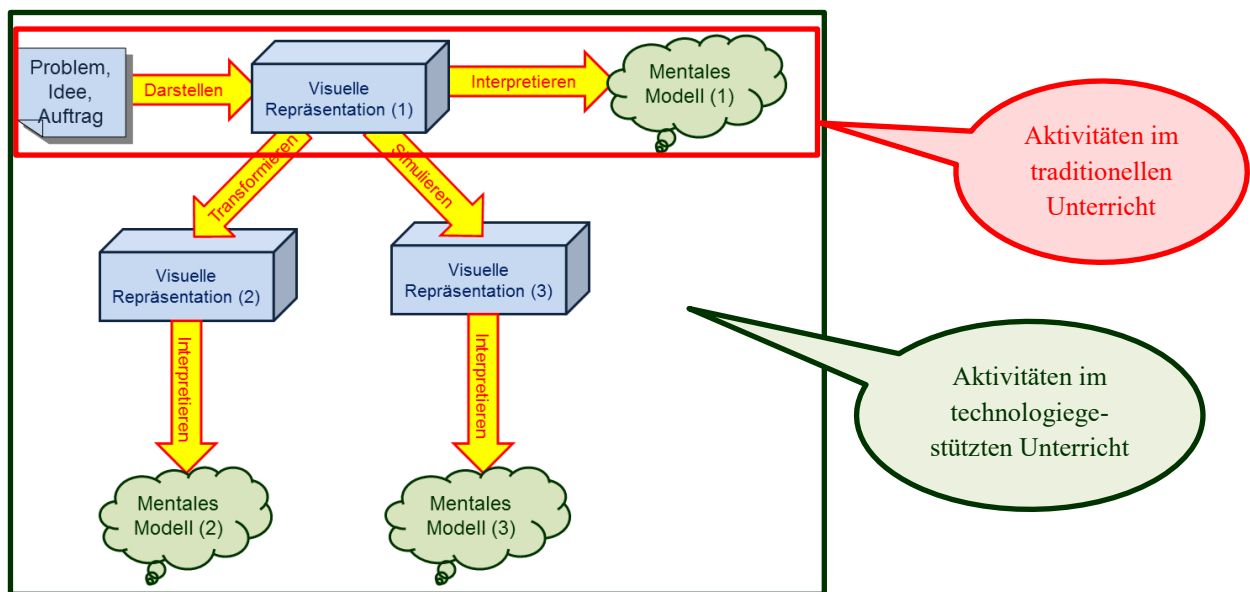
Problem, Idee, Auftrag

Darstellen

Visuelle Repräsentation (1)

Interpretieren

Mentales Modell (1)

Aktivitäten im traditionellen Unterricht

Transformieren

Simulieren

Visuelle Repräsentation (2)

Visuelle Repräsentation (3)

Aktivitäten im technologiegestützten Unterricht

Interpretieren

Interpretieren

Mentales Modell (2)

Mentales Modell (3)